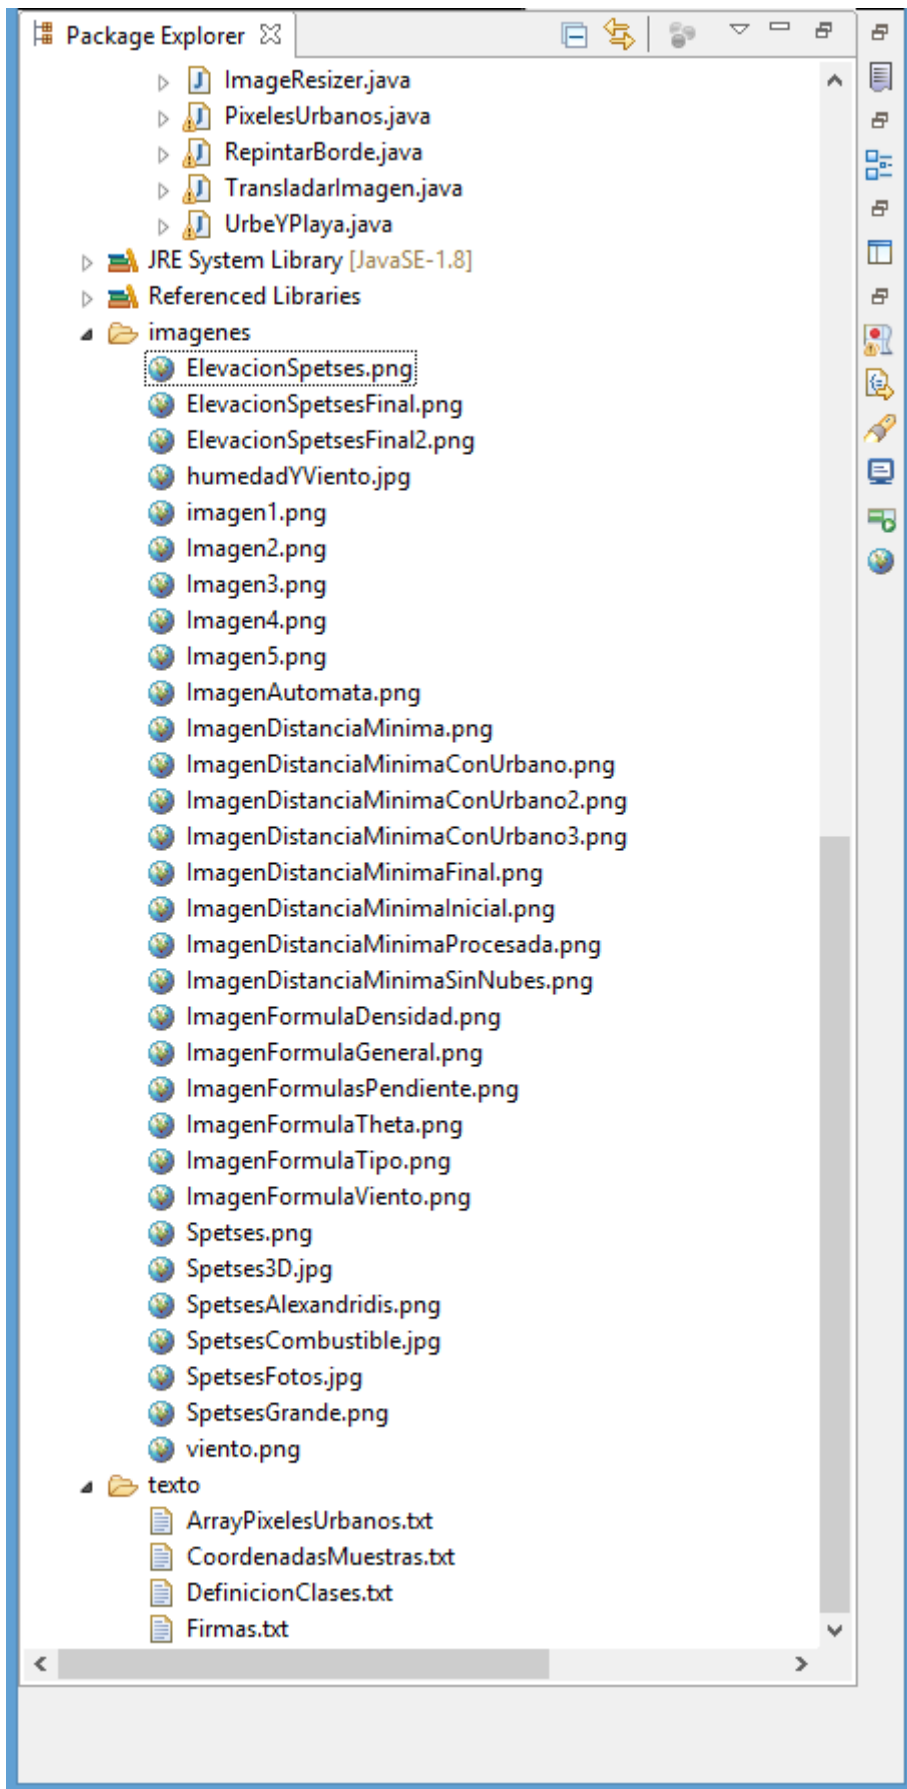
Package Explorer ☒

ImageResizer.java
PixelesUrbanos.java
RepintarBorde.java
TransladarImagen.java
UrbeYPlaya.java
JRE System Library [JavaSE-1.8]
Referenced Libraries
imagenes
ElevacionSpetses.png
ElevacionSpetsesFinal.png
ElevacionSpetsesFinal2.png
humedadYViento.jpg
imagen1.png
Imagen2.png
Imagen3.png
Imagen4.png
Imagen5.png
ImagenAutomata.png
ImagenDistanciaMinima.png
ImagenDistanciaMinimaConUrbano.png
ImagenDistanciaMinimaConUrbano2.png
ImagenDistanciaMinimaConUrbano3.png
ImagenDistanciaMinimaFinal.png
ImagenDistanciaMinimaInicial.png
ImagenDistanciaMinimaProcesada.png
ImagenDistanciaMinimaSinNubes.png
ImagenFormulaDensidad.png
ImagenFormulaGeneral.png
ImagenFormulasPendiente.png
ImagenFormulaTheta.png
ImagenFormulaTipo.png
ImagenFormulaViento.png
Spetses.png
Spetses3D.jpg
SpetsesAlexandridis.png
SpetsesCombustible.jpg
SpetsesFotos.jpg
SpetsesGrande.png
viento.png
texto
ArrayPixelesUrbanos.txt
CoordenadasMuestras.txt
DefinicionClases.txt
Firmas.txt